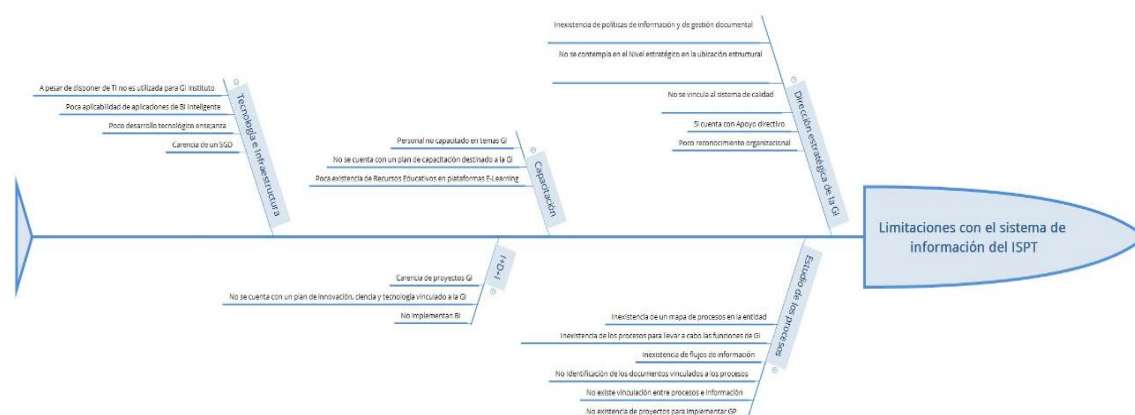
Inexistencia de políticas de información y de gestión documental

No se contempla en el Nivel estratégico en la ubicación estructural

No se vincula al sistema de calidad

Si cuenta con Apoyo directivo

Poco reconocimiento organizacional

Dirección estratégica de la GI

Tecnología e Infraestructura

A pesar de disponer de TI no es utilizada para GI instituto

Poca aplicabilidad de aplicaciones de BI Inteligente

Poco desarrollo tecnológico enseanza

Carencia de un SGD

Capacitación

Personal no capacitado en temas GI

No se cuenta con un plan de capacitación destinado a la GI

Poca existencia de Recursos Educativos en plataformas E-Learning

Limitaciones con el sistema de información del ISPT

I+D+i

Carencia de proyectos GI

No se cuenta con un plan de innovación, ciencia y tecnología vinculado a la GI

No implementan BI

Estudio de los procesos

Inexistencia de un mapa de procesos en la entidad

Inexisttencia de los procesos para llevar a cabo las funciones de GI

Inexistencia de flujos de información

No identificación de los documentos vinculados a los procesos

No existe vinculación entre procesos e información

No existencia de proyectos para implementar GP